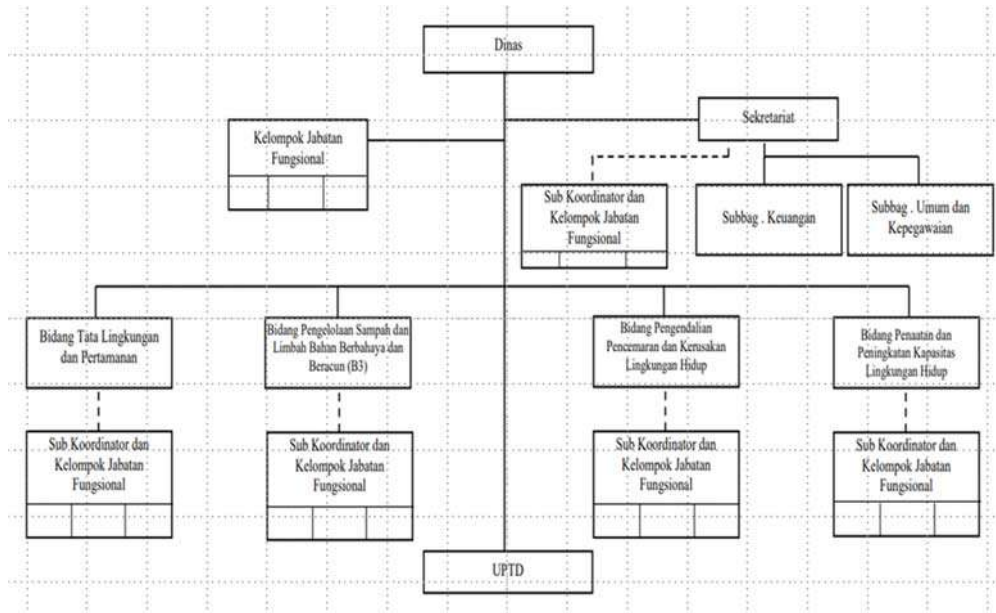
Dinas

Kelompok Jabatan Fungsional

Sekretariat

Sub Koordinator dan Kelompok Jabatan Fungsional

Subbag . Keuangan

Subbag . Umum dan Kepegawaian

Bidang Tata Lingkungan dan Pertamanan

Bidang Pengelolaan Sampah dan Limbah Bahan Berbahaya dan Beracun (B3)

Bidang Pengendalian Pencemaran dan Kerusakan Lingkungan Hidup

Bidang Penaatan dan Peningkatan Kapasitas Lingkungan Hidup

Sub Koordinator dan Kelompok Jabatan Fungsional

Sub Koordinator dan Kelompok Jabatan Fungsional

Sub Koordinator dan Kelompok Jabatan Fungsional

Sub Koordinator dan Kelompok Jabatan Fungsional

UPTD